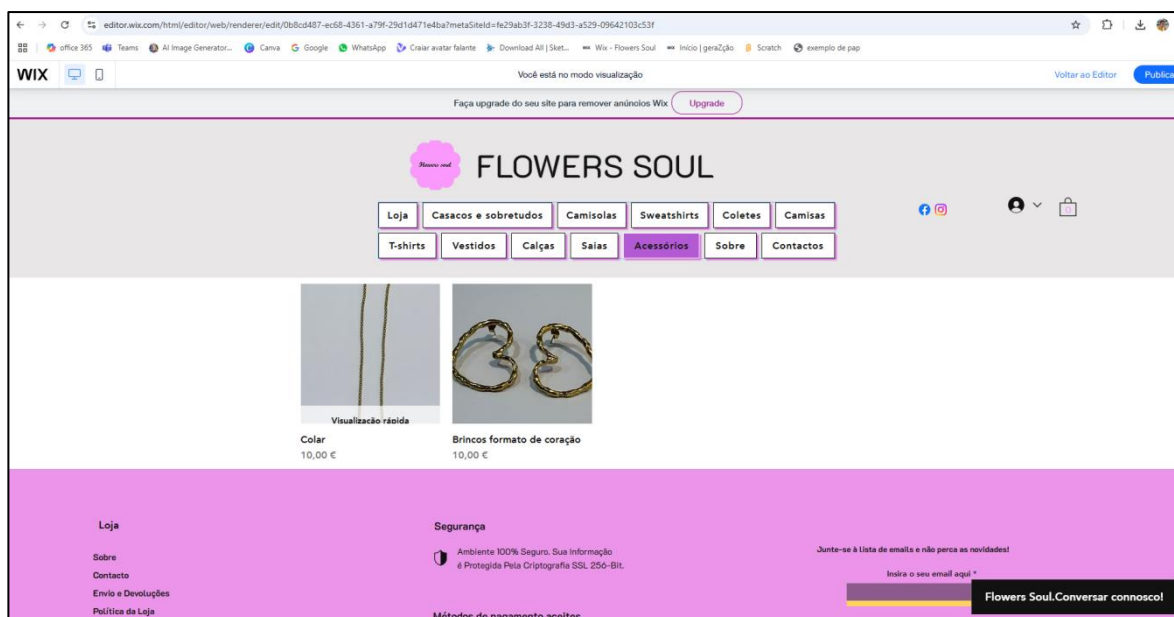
editor.wix.com/html/editor/web/renderer/edit/0b8cd487-ec68-4361-a79f-29d1d471e4ba?metaSiteId=fe29ab3f-3238-49d3-a529-09642103c53f

office 365 Teams AI Image Generator... Canva Google WhatsApp Craiar avatar falante Download All | Sket... Wix - Flowers Soul Início | geraZção Scratch exemplo de pap

WIX

Você está no modo visualização

Voltar ao Editor Publicar

Faça upgrade do seu site para remover anúncios Wix Upgrade

Flowers soul

FLOWERS SOUL

Loja Casacos e sobretudos Camisolas Sweatshirts Coletes Camisas

T-shirts Vestidos Calças Saias Acessórios Sobre Contactos

0

Visualização rápida

Colar
10,00 €

Brincos formato de coração
10,00 €

Loja

Sobre
Contacto
Envio e Devoluções
Política da Loja

Segurança

Ambiente 100% Seguro. Sua Informação é Protegida Pela Criptografia SSL 256-Bit.

Métodos de pagamento aceites

Junte-se à lista de emails e não perca as novidades!

Insira o seu email aqui *

Flowers Soul.Conversar connosco!